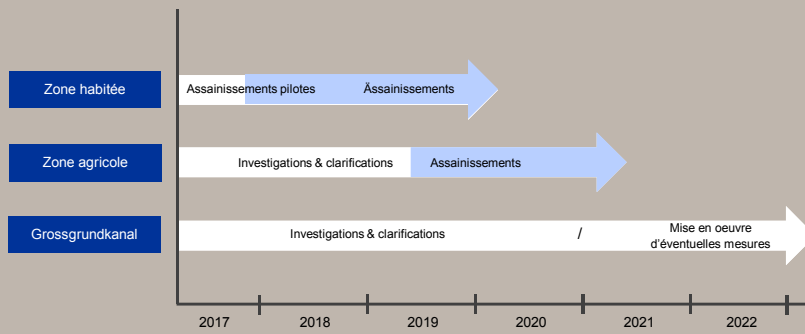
Zone habitée

Assainissements pilotes

Ässainissements

Zone agricole

Investigations & clarifications

Assainissements

Grossgrundkanal

Investigations & clarifications

/

Mise en oeuvre d'éventuelles mesures

2017

2018

2019

2020

2021

2022